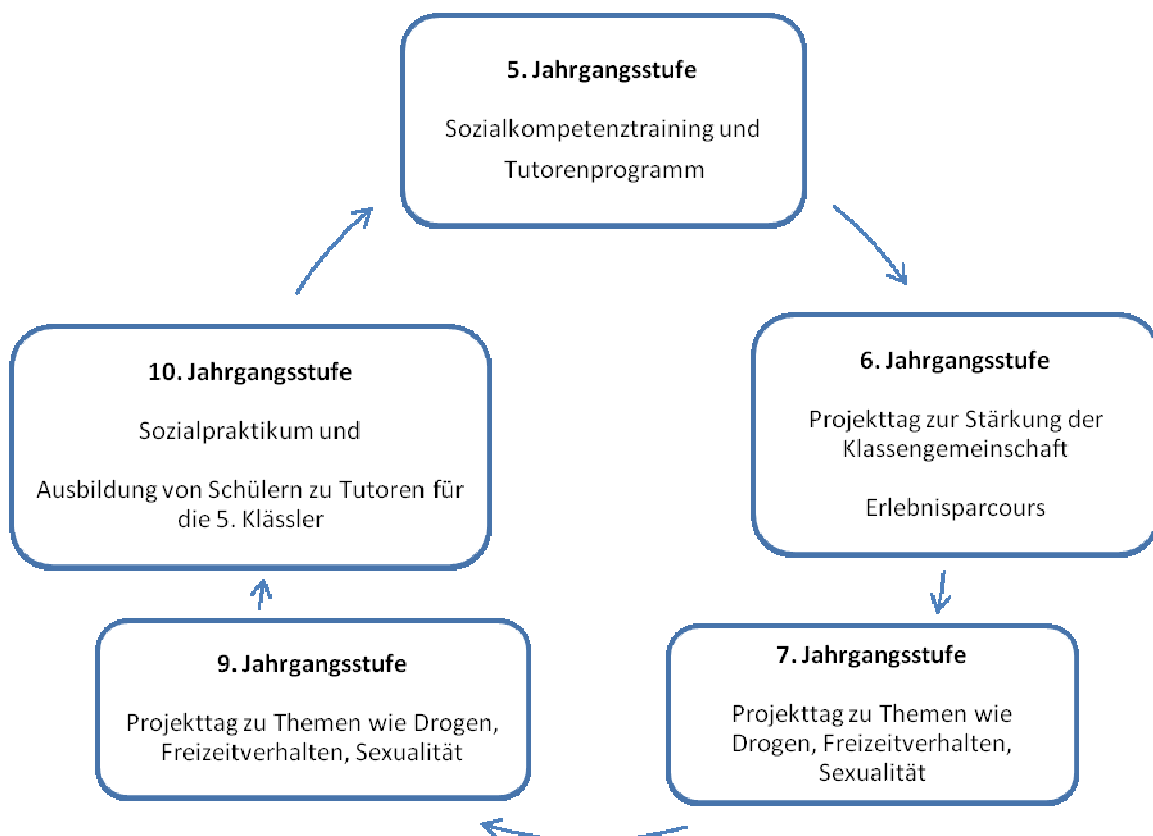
5. Jahrgangsstufe

Sozialkompetenztraining und Tutorenprogramm

6. Jahrgangsstufe

Projekttag zur Stärkung der Klassengemeinschaft

Erlebnisparcours

7. Jahrgangsstufe

Projekttag zu Themen wie Drogen, Freizeitverhalten, Sexualität

9. Jahrgangsstufe

Projekttag zu Themen wie Drogen, Freizeitverhalten, Sexualität

10. Jahrgangsstufe

Sozialpraktikum und

Ausbildung von Schülern zu Tutoren für die 5. Klässler